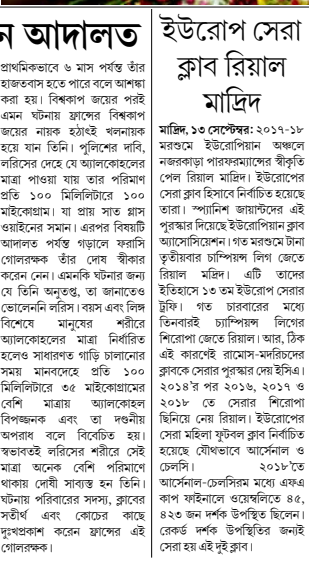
ন আদালতে

প্রাথমিকভাবে ৬ মাস পর্যন্ত তাঁর হাজতবাস হতে পারে বলে আশঙ্কা করা হয়। বিশ্বকাপ জয়ের পরই এমন ঘটনায় ফ্রান্সের বিশ্বকাপ জয়ের নায়ক হঠাৎই খলনায়ক হয়ে যান তিনি। পুলিশের দাবি, লরিসের দেহে যে অ্যালকোহলের মাত্রা পাওয়া যায় তার পরিমাণ প্রতি ১০০ মিলিলিটারে ১০০ মাইক্রোগ্রাম। যা প্রায় সাত গ্লাস ওয়াইনের সমান। এরপর বিষয়টি আদালত পর্যন্ত গড়ালে ফরাসি গোলরক্ষক তাঁর দোষ স্বীকার করেন নেন। এমনকি ঘটনার জন্য যে তিনি অনুতপ্ত, তা জানাতেও ভোলেননি লরিস। বয়স এবং লিঙ্গ বিশেষে মানুষের শরীরে অ্যালকোহলের মাত্রা নির্ধারিত হলেও সাধারণত গাড়ি চালানোর সময় মানবদেহে প্রতি ১০০ মিলিলিটারে ৩৫ মাইক্রোগ্রামের বেশি মাত্রায় অ্যালকোহল বিপজ্জনক এবং তা দণ্ডনীয় অপরাধ বলে বিবেচিত হয়। স্বভাবতই লরিসের শরীরে সেই মাত্রা অনেক বেশি পরিমাণে থাকায় দোষী সাব্যস্ত হন তিনি। ঘটনায় পরিবারের সদস্য, ক্লাবের সতীর্থ এবং কোচের কাছে দুঃখপ্রকাশ করেন ফ্রান্সের এই গোলরক্ষক।

ইউরোপ সেরা ক্লাব রিয়াল মাদ্রিদ

মাদ্রিদ, ১৩ সেপ্টেম্বর: ২০১৭-১৮ মরশুমে ইউরোপিয়ান অঞ্চলে নজরকাড়া পারফরম্যান্সের স্বীকৃতি পেল রিয়াল মাদ্রিদ। ইউরোপের সেরা ক্লাব হিসাবে নির্বাচিত হয়েছে তারা। স্প্যানিশ জায়ান্টদের এই পুরস্কার দিয়েছে ইউরোপিয়ান ক্লাব অ্যাসোসিয়েশন। গত মরশুমে টানা তৃতীয়বার চ্যাম্পিয়ন্স লিগ জেতে রিয়াল মাদ্রিদ। এটি তাদের ইতিহাসে ১৩ তম ইউরোপ সেরার ট্রফি। গত চারবারের মধ্যে তিনবারই চ্যাম্পিয়ন্স লিগের শিরোপা জেতে রিয়াল। আর, ঠিক এই কারণেই রামোস-মদরিচদের ক্লাবকে সেরার পুরস্কার দেয় ইসিএ। ২০১৪'র পর ২০১৬, ২০১৭ ও ২০১৮ তে সেরার শিরোপা ছিনিয়ে নেয় রিয়াল। ইউরোপের সেরা মহিলা ফুটবল ক্লাব নির্বাচিত হয়েছে যৌথভাবে আর্সেনাল ও চেলসি। ২০১৮তে আর্সেনাল-চেলসির মধ্যে এফএ কাপ ফাইনালে ওয়েম্বলিতে ৪৫,৪২৩ জন দর্শক উপস্থিত ছিলেন। রেকর্ড দর্শক উপস্থিতির জন্যই সেরা হয় এই দুই ক্লাব।